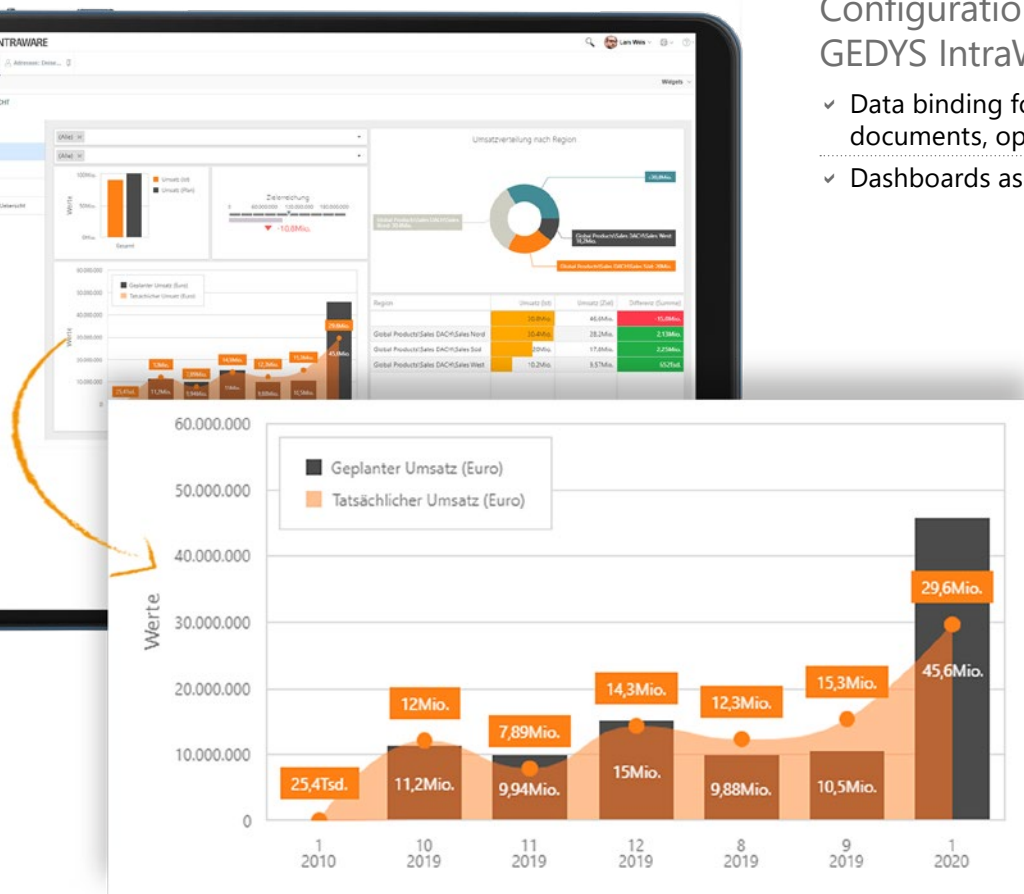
Configuratio
GEDYS IntraW

Data binding fo documents, op

Dashboards as

NTRAWARE

Lars Weis

Adressen: Deste...

Widgets

(Alle)

(Alle)

Umsatzverteilung nach Region

Werte

Umsatz (Ist)

Umsatz (Plan)

Gesamt

Zielerreichung

-10,6Mio.

Geplanter Umsatz (Euro)

Tatsächlicher Umsatz (Euro)

Global Products\Sales DACH\Sales West 10,2Mio.

Global Products\Sales DACH\Sales Süd 30Mio.

| Region | Umsatz (Ist) | Umsatz (Ziel) | Differenz (Summe) |
|---|---|---|---|
| | 30,6Mio. | 46,6Mio. | -15,8Mio. |
| Global Products\Sales DACH\Sales Nord | 30,4Mio. | 28,2Mio. | 2,13Mio. |
| Global Products\Sales DACH\Sales Süd | 20Mio. | 17,6Mio. | 2,25Mio. |
| Global Products\Sales DACH\Sales West | 10,2Mio. | 9,57Mio. | 652Tsd. |

60.000.000
50.000.000
40.000.000
30.000.000
20.000.000
10.000.000
0

Werte

Geplanter Umsatz (Euro)
Tatsächlicher Umsatz (Euro)

25,4Tsd.
12Mio.
11,2Mio.
7,89Mio.
9,94Mio.
14,3Mio.
15Mio.
12,3Mio.
9,88Mio.
15,3Mio.
10,5Mio.
29,6Mio.
45,6Mio.

1 2010
10 2019
11 2019
12 2019
8 2019
9 2019
1 2020